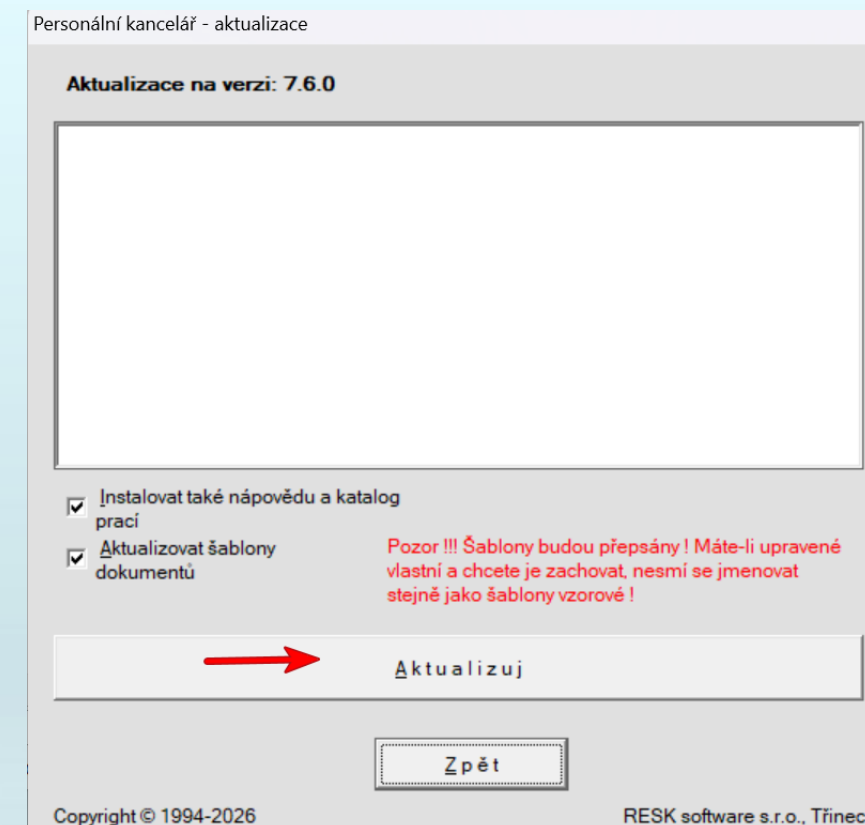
Personální kancelář - aktualizace

Aktualizace na verzi: 7.6.0

Instalovat také nápovědu a katalog prací

Aktualizovat šablony dokumentů

Pozor !!! Šablony budou přepsány ! Máte-li upravené vlastní a chcete je zachovat, nesmí se jmenovat stejně jako šablony vzorové !

Aktualizuj

Zpět

Copyright © 1994-2026

RESK software s.r.o., Třinec